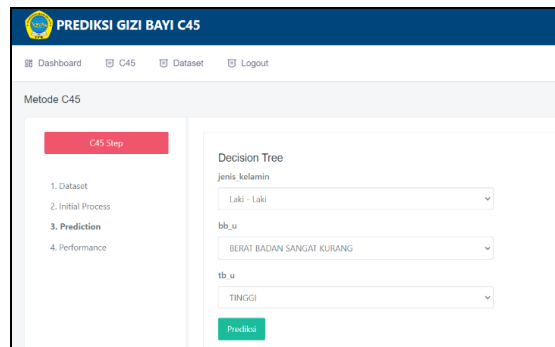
PREDIKSI GIZI BAYI C45

Dashboard C45 Dataset Logout

Metode C45

C45 Step

1. Dataset
2. Initial Process
3. Prediction
4. Performance

Decision Tree

jenis_kelamin

Laki - Laki

bb_u

BERAT BADAN SANGAT KURANG

tb_u

TINGGI

Prediksi